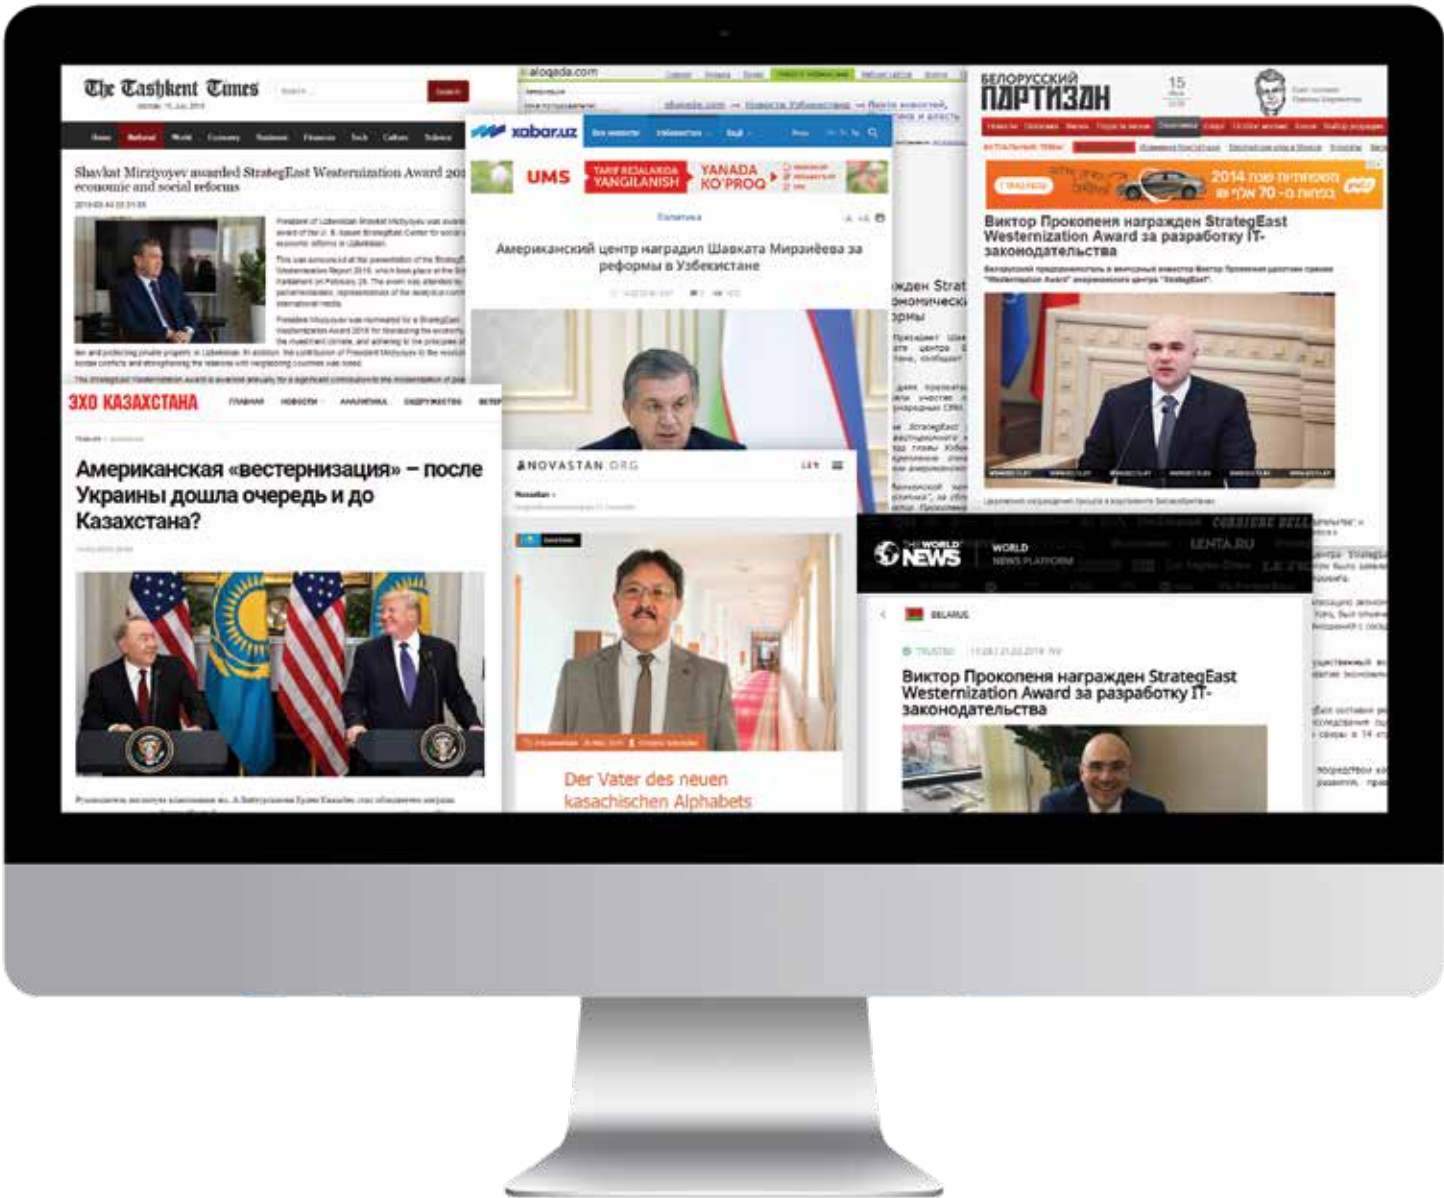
The Tashkent Times

Shavkat Mirziyoyev awarded StrategEast Westernization Award 20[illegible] economic and social reforms

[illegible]

aloqada.com

xabar.uz

UMS

TARIF REJALARIDA YANGILANISH

YANADA KO'PROQ

Американский центр наградил Шавката Мирзиёева за реформы в Узбекистане

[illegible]ден Strat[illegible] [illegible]номически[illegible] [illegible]рмы

БЕЛОРУССКИЙ ПАРТИЗАН

15

Виктор Прокопеня награжден StrategEast Westernization Award за разработку IT-законодательства

ЭХО КАЗАХСТАНА

ГЛАВНАЯ НОВОСТИ АНАЛИТИКА СОДРУЖЕСТВО

Американская «вестернизация» – после Украины дошла очередь и до Казахстана?

NOVASTAN.ORG

Der Vater des neuen kasachischen Alphabets

THE WORLD NEWS

WORLD NEWS PLATFORM

LENTA.RU

BELARUS

Виктор Прокопеня награжден StrategEast Westernization Award за разработку IT-законодательства